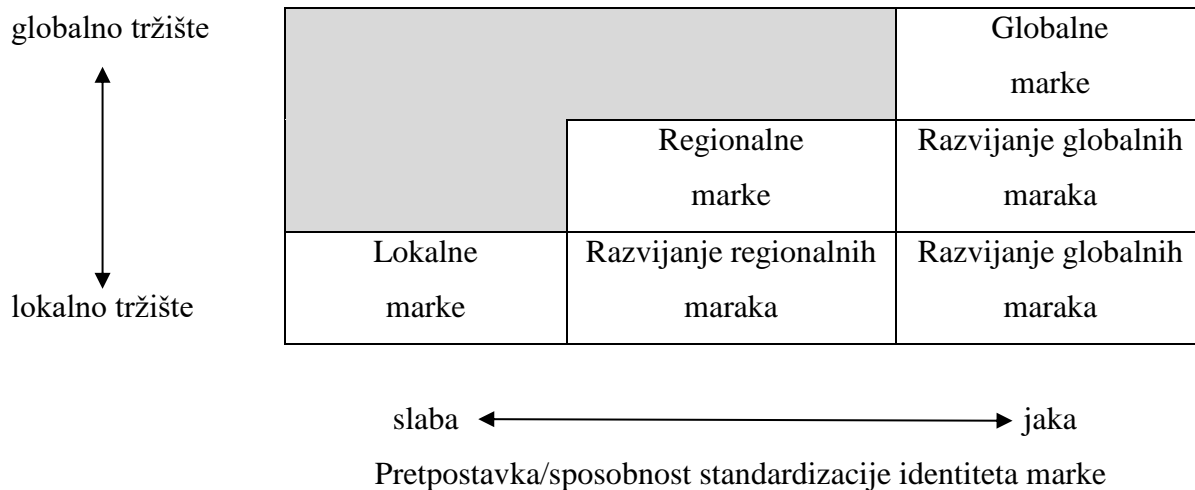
globalno tržište

lokalno tržište

|  |  |  |
|---|---|---|
|  |  | Globalne marke |
|  | Regionalne marke | Razvijanje globalnih maraka |
| Lokalne marke | Razvijanje regionalnih maraka | Razvijanje globalnih maraka |

slaba jaka

Pretpostavka/sposobnost standardizacije identiteta marke